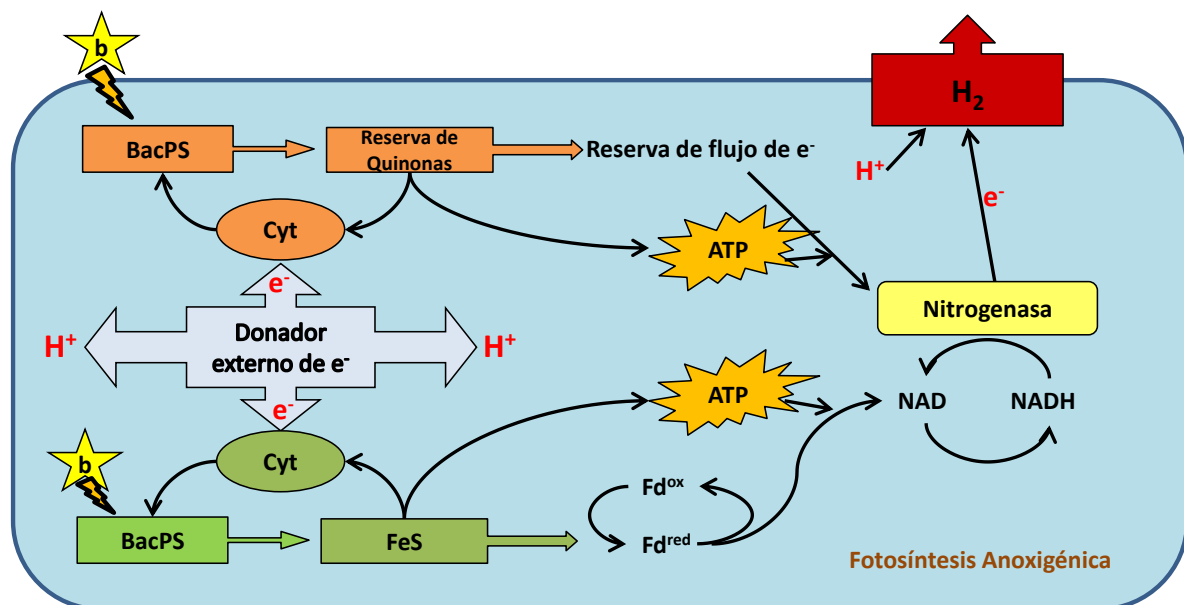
b

BacPS

Reserva de Quinonas

Reserva de flujo de $e^-$

$H_2$

$H^+$

$e^-$

Cyt

ATP

$e^-$

Nitrogenasa

$H^+$

Donador externo de $e^-$

$H^+$

$e^-$

ATP

NAD

NADH

Cyt

b

$Fd^{ox}$

BacPS

FeS

$Fd^{red}$

Fotosíntesis Anoxigénica